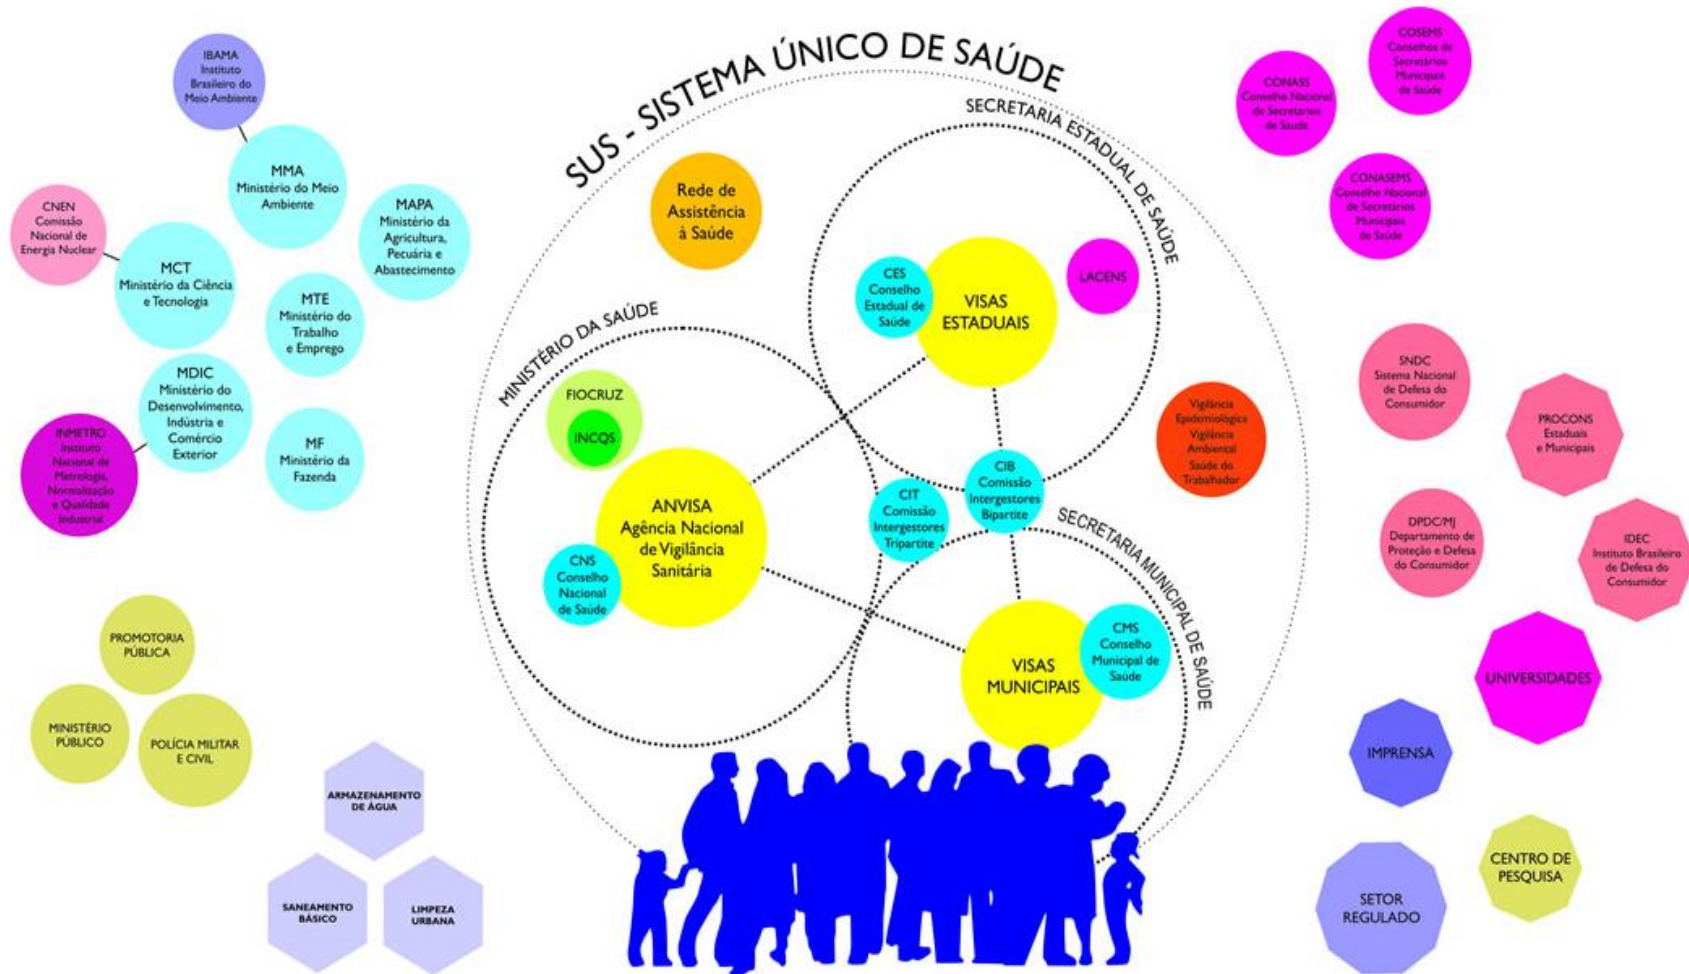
SUS - SISTEMA ÚNICO DE SAÚDE

IBAMA Instituto Brasileiro do Meio Ambiente

MMA Ministério do Meio Ambiente

CNEN Comissão Nacional de Energia Nuclear

MCT Ministério da Ciência e Tecnologia

MAPA Ministério da Agricultura, Pecuária e Abastecimento

MTE Ministério do Trabalho e Emprego

MDIC Ministério do Desenvolvimento, Indústria e Comércio Exterior

INMETRO Instituto Nacional de Metrologia, Normalização e Qualidade Industrial

MF Ministério da Fazenda

PROMOTORIA PÚBLICA

MINISTÉRIO PÚBLICO

POLÍCIA MILITAR E CIVIL

ARMAZENAMENTO DE ÁGUA

SANEAMENTO BÁSICO

LIMPEZA URBANA

Rede de Assistência à Saúde

SECRETARIA ESTADUAL DE SAÚDE

CES Conselho Estadual de Saúde

VISAS ESTADUAIS

LACENS

MINISTÉRIO DA SAÚDE

FIOCRUZ

INCQS

ANVISA Agência Nacional de Vigilância Sanitária

CNS Conselho Nacional de Saúde

CIT Comissão Intergestores Tripartite

CIB Comissão Intergestores Bipartite

Vigilância Epidemiológica Vigilância Ambiental Saúde do Trabalhador

SECRETARIA MUNICIPAL DE SAÚDE

VISAS MUNICIPAIS

CMS Conselho Municipal de Saúde

CONASS Conselho Nacional de Secretários de Saúde

COSEMS Conselhos de Secretários Municipais de Saúde

CONASEMS Conselho Nacional de Secretários Municipais de Saúde

SNDC Sistema Nacional de Defesa do Consumidor

PROCONS Estaduais e Municipais

DPDC/MJ Departamento de Proteção e Defesa do Consumidor

IDEC Instituto Brasileiro de Defesa do Consumidor

UNIVERSIDADES

IMPRENSA

CENTRO DE PESQUISA

SETOR REGULADO